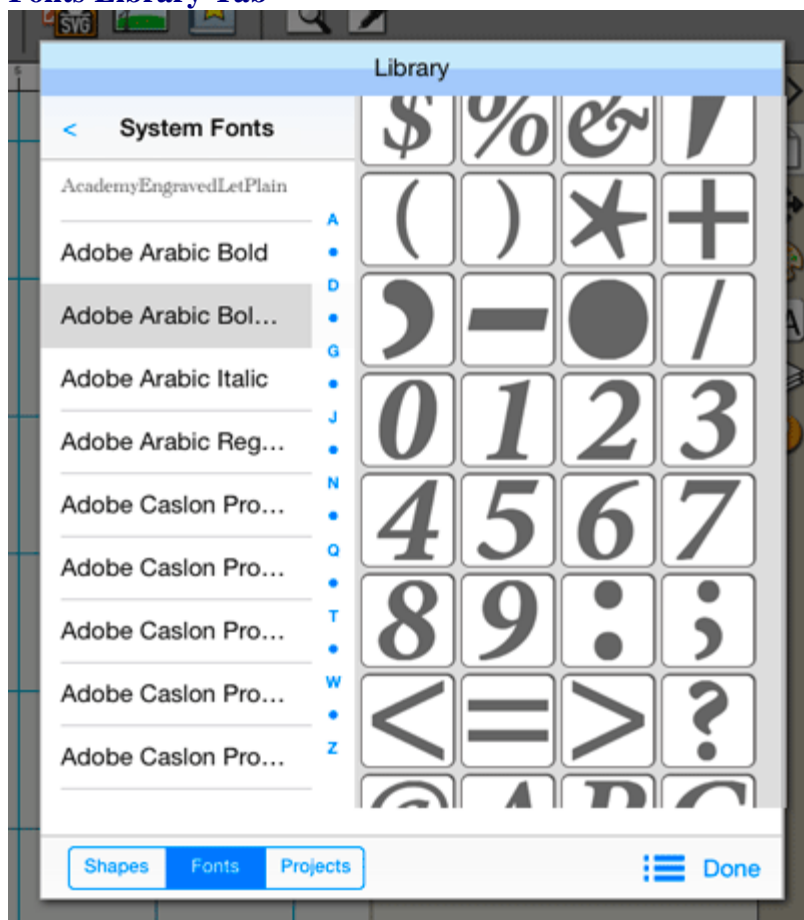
Fonts Library Tab

SVG

Library

< System Fonts

AcademyEngravedLetPlain

Adobe Arabic Bold

Adobe Arabic Bol...

Adobe Arabic Italic

Adobe Arabic Reg...

Adobe Caslon Pro...

Adobe Caslon Pro...

Adobe Caslon Pro...

Adobe Caslon Pro...

Adobe Caslon Pro...

A
•
D
•
G
•
J
•
N
•
Q
•
T
•
W
•
Z

$ % & '
( ) * +
, - • /
0 1 2 3
4 5 6 7
8 9 : ;
< = > ?

Shapes Fonts Projects

Done